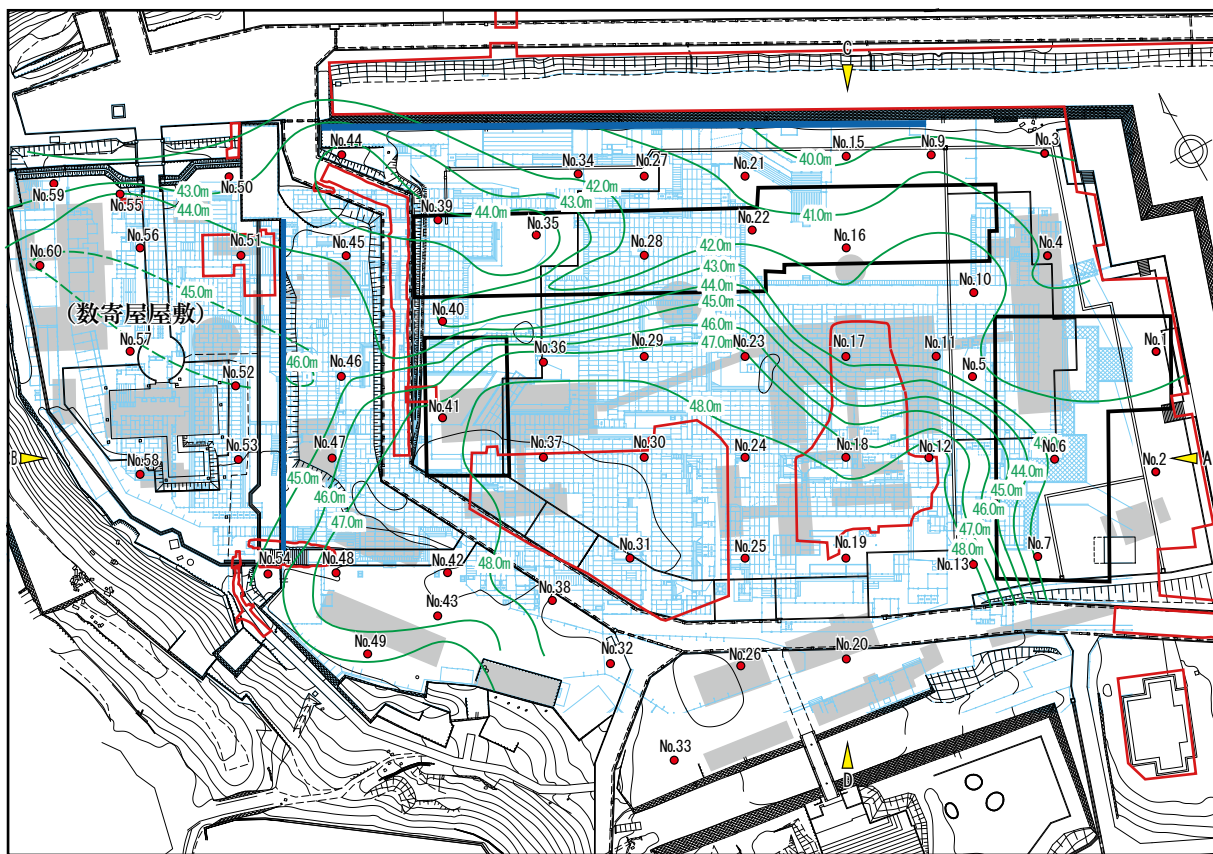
C
No.44
No.34
No.27
No.21
No.15
No.9
No.3
40.0m
42.0m
43.0m
No.59
No.55
43.0m
44.0m
No.50
No.39
44.0m
No.35
No.22
41.0m
No.56
No.51
No.45
No.28
42.0m
No.16
No.4
No.60
43.0m
44.0m
No.10
45.0m
(数寄屋屋敷)
No.40
45.0m
46.0m
No.57
46.0m
No.46
No.36
No.29
47.0m
No.23
No.17
No.11
No.5
No.1
No.52
No.41
48.0m
No.47
No.37
No.30
No.24
No.18
No.12
No.6
B
No.53
No.58
No.2
A
45.0m
44.0m
45.0m
46.0m
46.0m
47.0m
47.0m
No.31
No.25
No.19
48.0m
No.7
No.54
No.48
No.42
48.0m
No.13
No.43
No.38
No.49
No.32
No.26
No.20
No.33
D